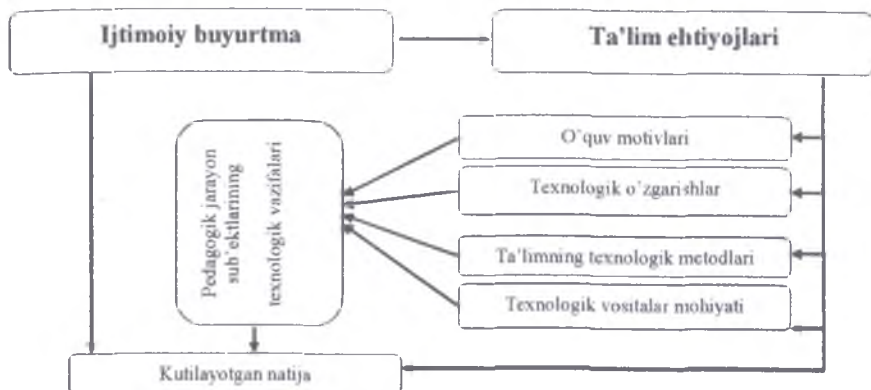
Ijtimoiy buyurtma

Ta'lim ehtiyojlari

Pedagogik jarayon sub'ektlarining texnologik vazifalari

O'quv motivlari

Texnologik o'zgarishlar

Ta'limning texnologik metodlari

Texnologik vositalar mohiyati

Kutilayotgan natija